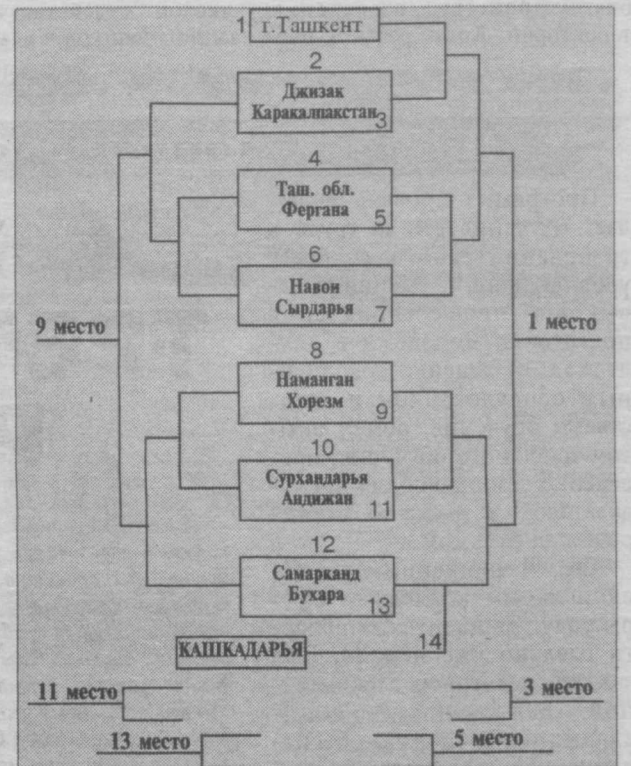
1 г.Ташкент

2
Джизак
Каракалпакстан 3

4
Таш. обл.
Фергана 5

6
Навои
Сырдарья 7

9 место

1 место

8
Наманган
Хорезм 9

10
Сурхандарья
Андижан 11

12
Самарканд
Бухара 13

КАШКАДАРЬЯ 14

11 место

3 место

13 место

5 место